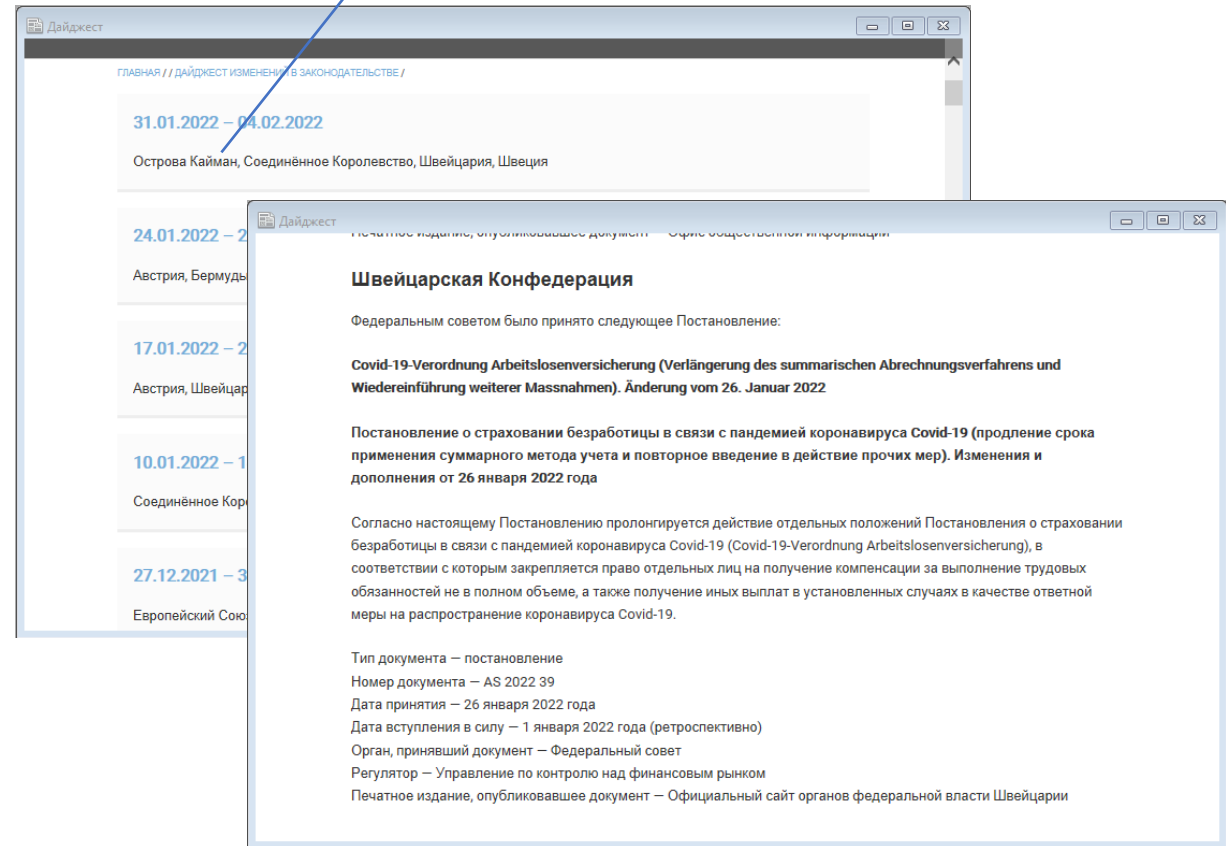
Дайджест

ГЛАВНАЯ / / ДАЙДЖЕСТ ИЗМЕНЕНИЙ В ЗАКОНОДАТЕЛЬСТВЕ /

31.01.2022 – 04.02.2022

Острова Кайман, Соединённое Королевство, Швейцария, Швеция

24.01.2022 – 2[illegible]

Австрия, Бермуды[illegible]

17.01.2022 – 2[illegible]

Австрия, Швейцар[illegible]

10.01.2022 – 1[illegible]

Соединённое Коро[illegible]

27.12.2021 – 3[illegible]

Европейский Союз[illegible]

Дайджест

Печатное издание, опубликовавшее документ — Офис общественной информации

Швейцарская Конфедерация

Федеральным советом было принято следующее Постановление:

Covid-19-Verordnung Arbeitslosenversicherung (Verlängerung des summarischen Abrechnungsverfahrens und Wiedereinführung weiterer Massnahmen). Änderung vom 26. Januar 2022

Постановление о страховании безработицы в связи с пандемией коронавируса Covid-19 (продление срока применения суммарного метода учета и повторное введение в действие прочих мер). Изменения и дополнения от 26 января 2022 года

Согласно настоящему Постановлению пролонгируется действие отдельных положений Постановления о страховании безработицы в связи с пандемией коронавируса Covid-19 (Covid-19-Verordnung Arbeitslosenversicherung), в соответствии с которым закрепляется право отдельных лиц на получение компенсации за выполнение трудовых обязанностей не в полном объеме, а также получение иных выплат в установленных случаях в качестве ответной меры на распространение коронавируса Covid-19.

Тип документа — постановление
Номер документа — AS 2022 39
Дата принятия — 26 января 2022 года
Дата вступления в силу — 1 января 2022 года (ретроспективно)
Орган, принявший документ — Федеральный совет
Регулятор — Управление по контролю над финансовым рынком
Печатное издание, опубликовавшее документ — Официальный сайт органов федеральной власти Швейцарии